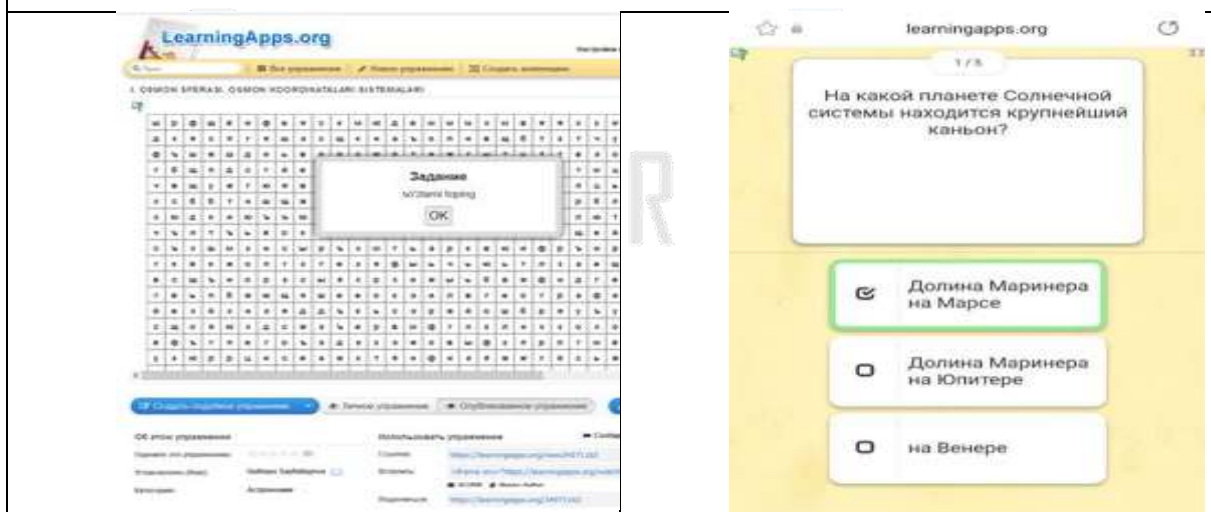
LearningApps.org

Все упражнения | Новое упражнение | Создать коллекцию

I. OSMON SFERASI. OSMON KOORDINATALARI SISTEMALARI

Задание
so'zlarni toping
OK

Создать подобное упражнение | Личное упражнение | Опубликовано упражнение

Об этом упражнении
Использовать упражнение

learningapps.org

1 / 5

На какой планете Солнечной системы находится крупнейший каньон?

Долина Маринера на Марсе

Долина Маринера на Юпитере

на Венере